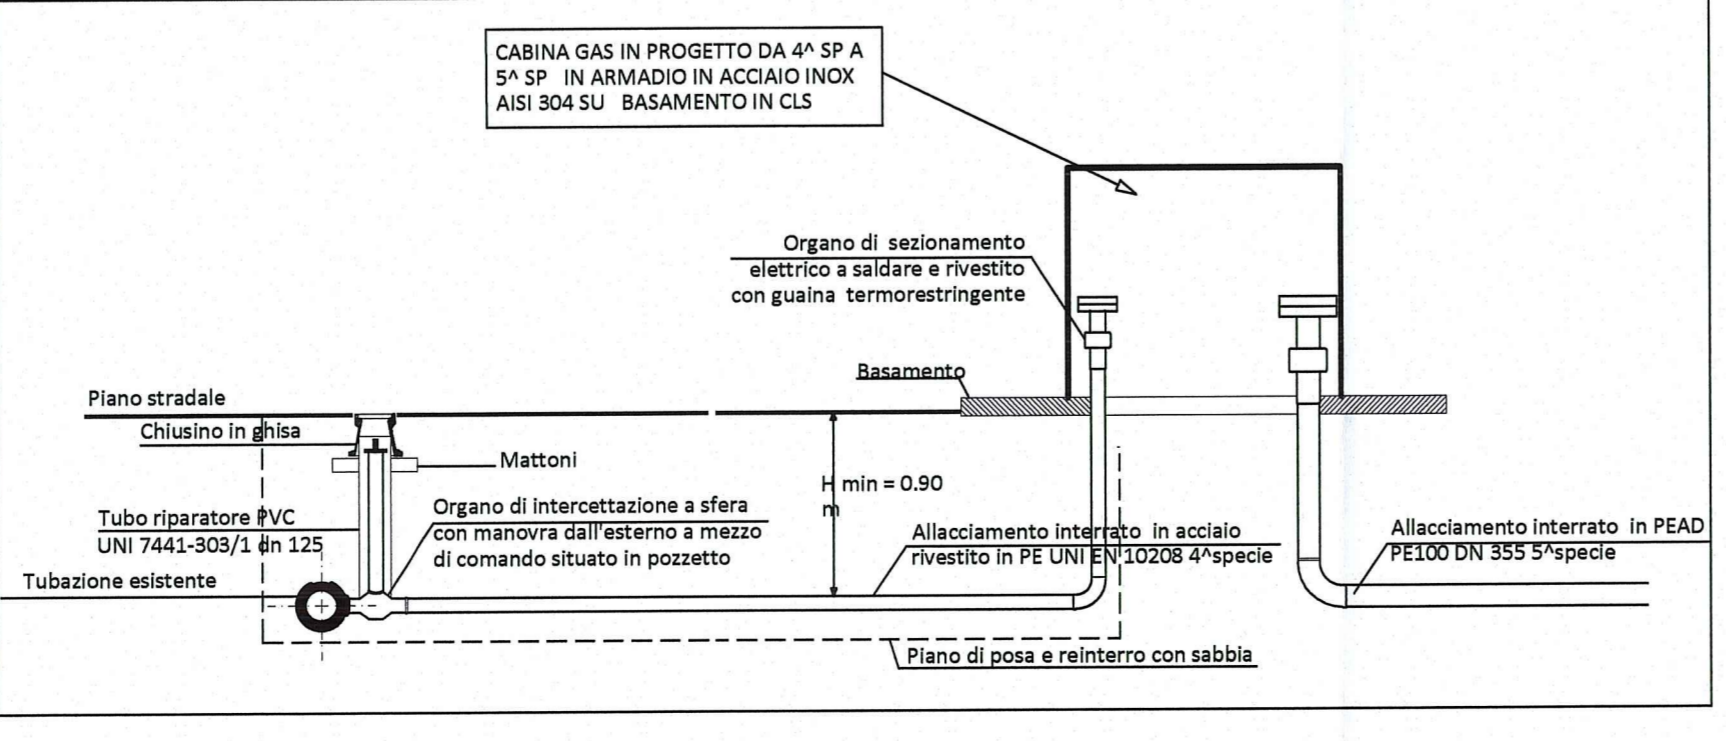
CABINA GAS IN PROGETTO DA 4^ SP A 5^ SP IN ARMADIO IN ACCIAIO INOX AISI 304 SU BASAMENTO IN CLS

Organo di sezionamento elettrico a saldare e rivestito con guaina termorestringente

Basamento

Piano stradale

Chiusino in ghisa

Mattoni

H min = 0.90 m

Organo di intercettazione a sfera con manovra dall'esterno a mezzo di comando situato in pozzetto

Tubo riparatore PVC UNI 7441-303/1 dn 125

Tubazione esistente

Allacciamento interrato in acciaio rivestito in PE UNI EN 10208 4^specie

Allacciamento interrato in PEAD PE100 DN 355 5^specie

Piano di posa e reinterro con sabbia